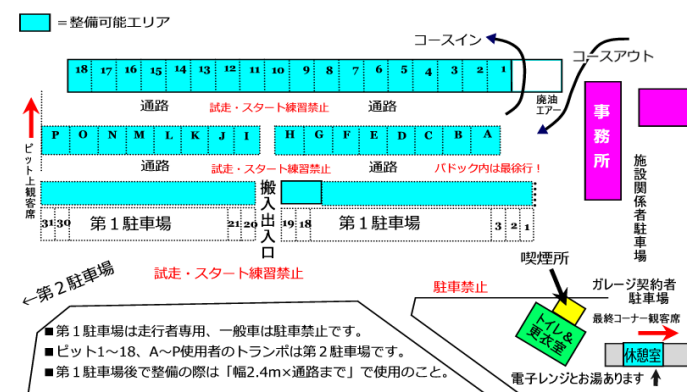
＝整備可能エリア

コースイン

コースアウト

18 17 16 15 14 13 12 11 10 9 8 7 6 5 4 3 2 1

通路　試走・スタート練習禁止　通路

廃油エアー

事務所

ピット上観客席

P O N M L K J I　H G F E D C B A

通路　試走・スタート練習禁止　通路　パドック内は最徐行！

施設関係者駐車場

搬入出入口

31 30　第１駐車場　21 20　19 18　第１駐車場　3 2 1

←第２駐車場

試走・スタート練習禁止

喫煙所

駐車禁止

ガレージ契約者駐車場

トイレ＆更衣室

最終コーナー観客席

休憩室

■第１駐車場は走行者専用、一般車は駐車禁止です。
■ピット1～18、A～P使用者のトランポは第２駐車場です。
■第１駐車場後で整備の際は「幅2.4m×通路まで」で使用のこと。

電子レンジとお湯あります